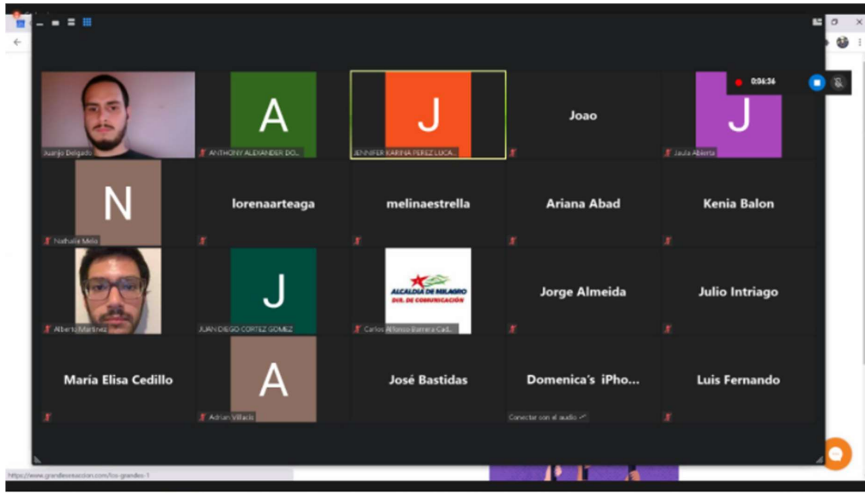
0:04:36

Juanjo Delgado

A
ANTHONY ALEXANDER DO...

J
JENNIFER KARINA PEREZ LUCA...

Joao

J
Jaula Abierta

N
Nathalia Melo

lorenaarteaga

melinaestrella

Ariana Abad

Kenia Balon

Alberto Martinez

J
JUAN DIEGO CORTEZ GOMEZ

ALCALDÍA DE MILAGRO
DIR. DE COMUNICACIÓN
Carlos Alfonso Barrera Cad...

Jorge Almeida

Julio Intriago

María Elisa Cedillo

A
Adrian Villacis

José Bastidas

Domenica's iPho...
Conectar con el audio

Luis Fernando

https://www.grandesrevasion.com/los-grandes-1